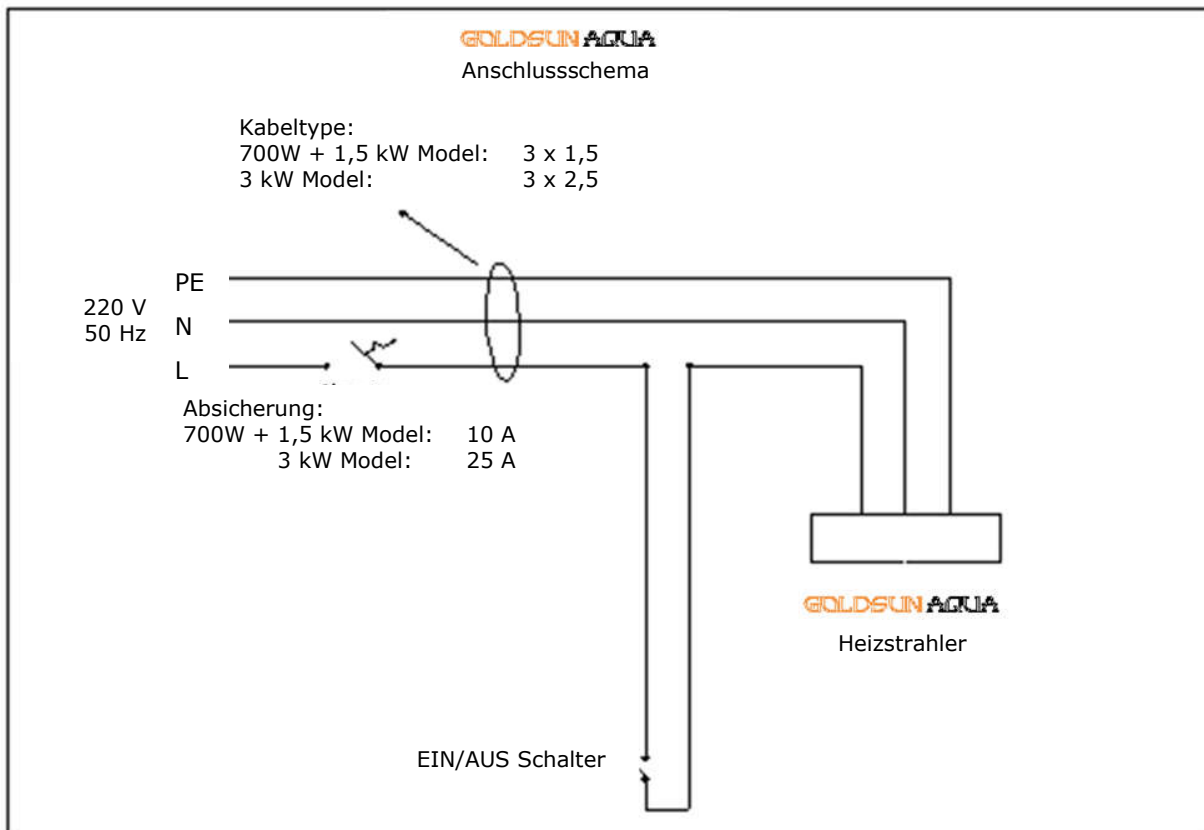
GOLDSUN AQUA
Anschlussschema

Kabeltype:
700W + 1,5 kW Model: 3 x 1,5
3 kW Model: 3 x 2,5

220 V
50 Hz

PE
N
L

Absicherung:
700W + 1,5 kW Model: 10 A
3 kW Model: 25 A

GOLDSUN AQUA
Heizstrahler

EIN/AUS Schalter